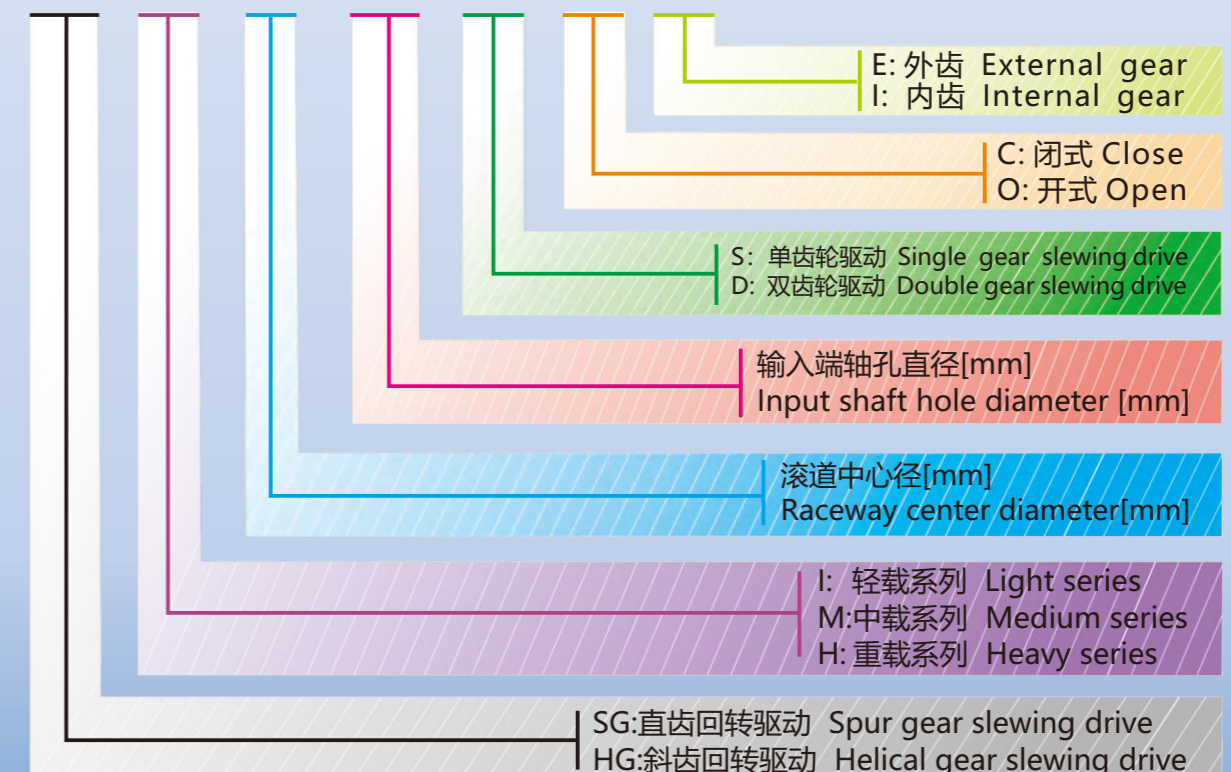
E: 外齿 External gear
I: 内齿 Internal gear

C: 闭式 Close
O: 开式 Open

S: 单齿轮驱动 Single gear slewing drive
D: 双齿轮驱动 Double gear slewing drive

输入端轴孔直径[mm]
Input shaft hole diameter [mm]

滚道中心径[mm]
Raceway center diameter[mm]

I: 轻载系列 Light series
M:中载系列 Medium series
H: 重载系列 Heavy series

SG:直齿回转驱动 Spur gear slewing drive
HG:斜齿回转驱动 Helical gear slewing drive